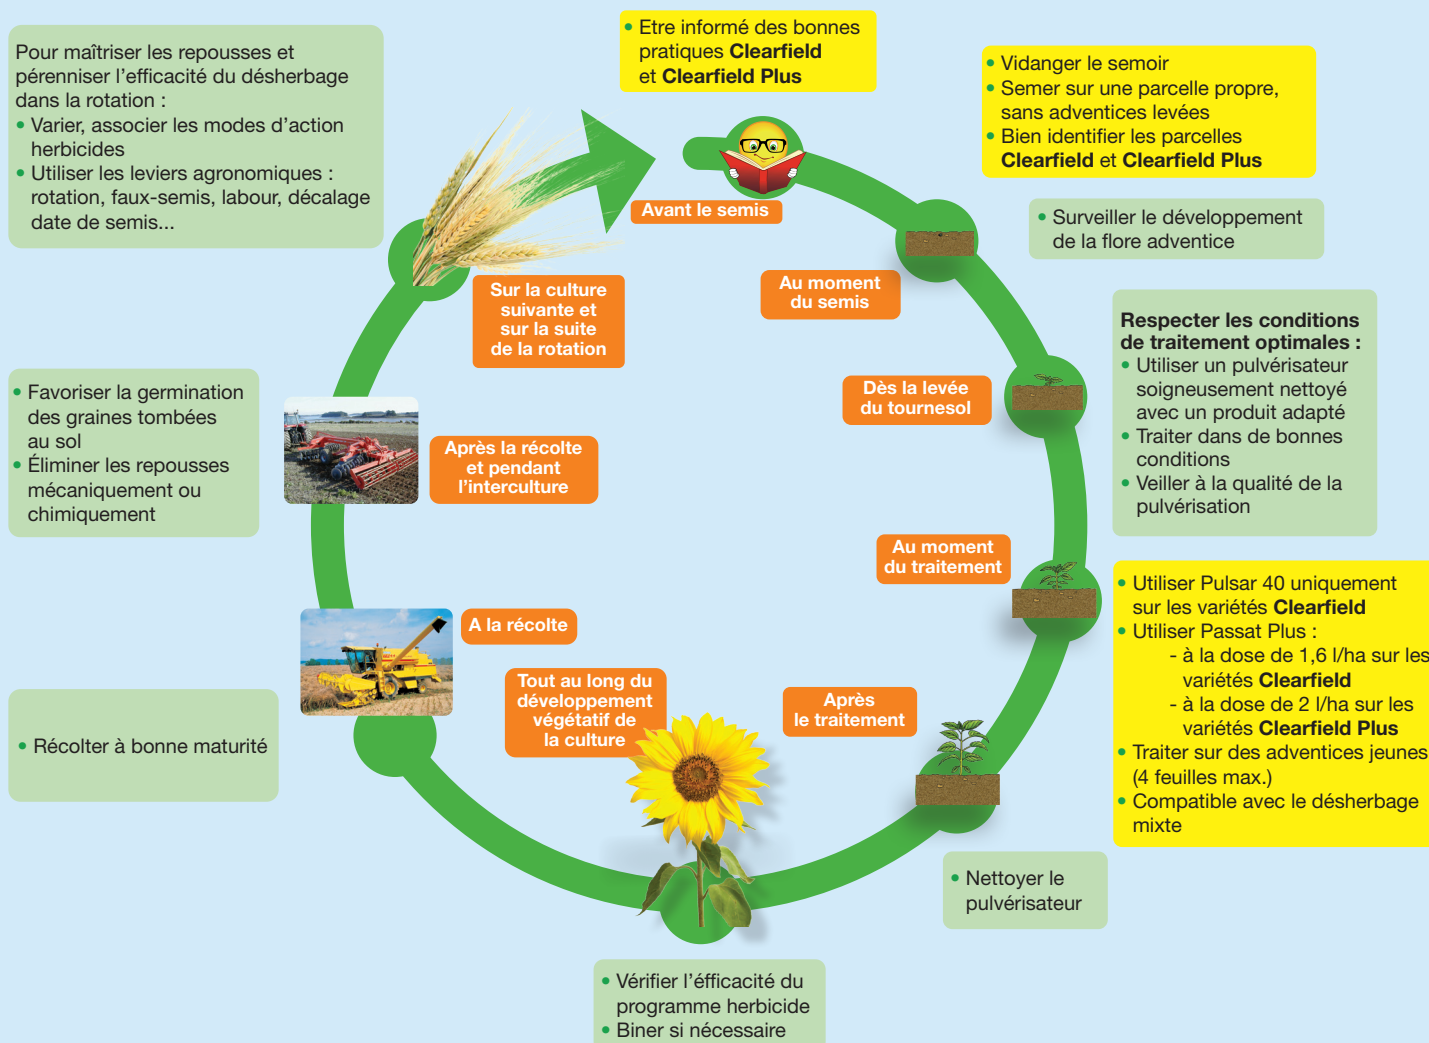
• Etre informé des bonnes pratiques **Clearfield** et **Clearfield Plus**

• Vidanger le semoir
• Semer sur une parcelle propre, sans adventices levées
• Bien identifier les parcelles **Clearfield** et **Clearfield Plus**

Pour maîtriser les repousses et pérenniser l'efficacité du désherbage dans la rotation :
• Varier, associer les modes d'action herbicides
• Utiliser les leviers agronomiques : rotation, faux-semis, labour, décalage date de semis...

Avant le semis

• Surveiller le développement de la flore adventice

Sur la culture suivante et sur la suite de la rotation

Au moment du semis

Respecter les conditions de traitement optimales :
• Utiliser un pulvérisateur soigneusement nettoyé avec un produit adapté
• Traiter dans de bonnes conditions
• Veiller à la qualité de la pulvérisation

Dès la levée du tournesol

• Favoriser la germination des graines tombées au sol
• Éliminer les repousses mécaniquement ou chimiquement

Après la récolte et pendant l'interculture

Au moment du traitement

• Utiliser Pulsar 40 uniquement sur les variétés **Clearfield**
• Utiliser Passat Plus :
- à la dose de 1,6 l/ha sur les variétés **Clearfield**
- à la dose de 2 l/ha sur les variétés **Clearfield Plus**
• Traiter sur des adventices jeunes (4 feuilles max.)
• Compatible avec le désherbage mixte

A la récolte

Tout au long du développement végétatif de la culture

Après le traitement

• Récolter à bonne maturité

• Nettoyer le pulvérisateur

• Vérifier l'éfficacité du programme herbicide
• Biner si nécessaire